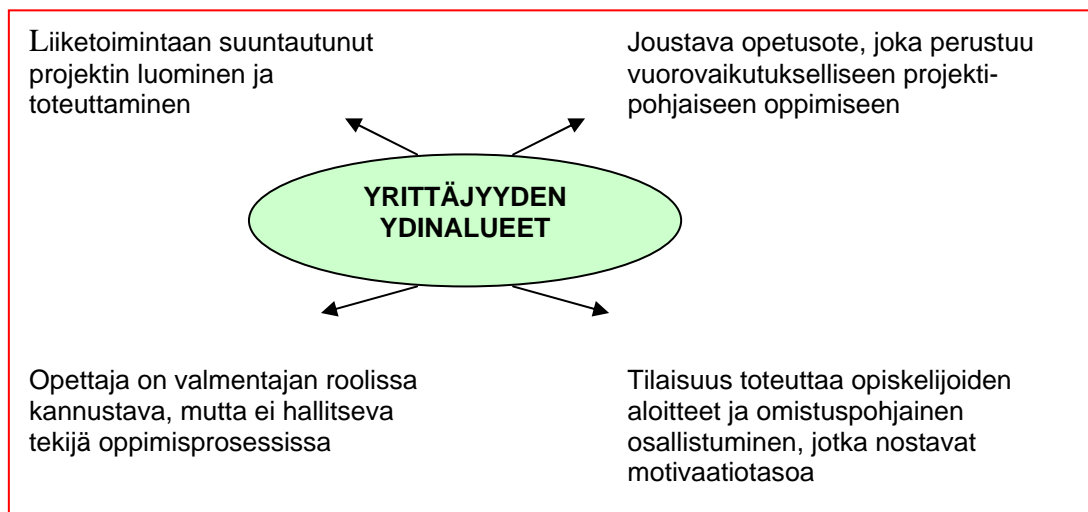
Liiketoimintaan suuntautunut projektin luominen ja toteuttaminen

Joustava opetusote, joka perustuu vuorovaikutukselliseen projektipohjaiseen oppimiseen

YRITTÄJYYDEN YDINALUEET

Opettaja on valmentajan roolissa kannustava, mutta ei hallitseva tekijä oppimisprosessissa

Tilaisuus toteuttaa opiskelijoiden aloitteet ja omistuspohjainen osallistuminen, jotka nostavat motivaatiotasoa